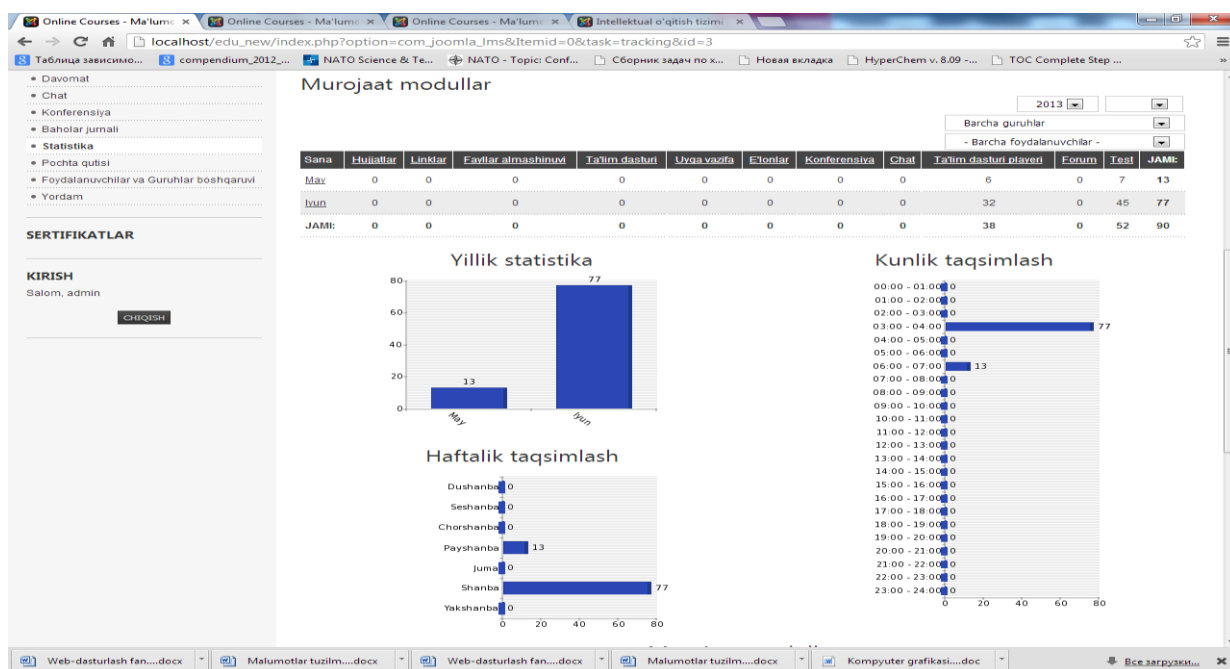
Online Courses - Ma'lumc ×
Online Courses - Ma'lumc ×
Online Courses - Ma'lumc ×
Intellektual o'qitish tizimi ×

localhost/edu_new/index.php?option=com_joomla_lms&Itemid=0&task=tracking&id=3

Таблица зависимо... compendium_2012_... NATO Science & Te... NATO - Topic: Conf... Сборник задач по х... Новая вкладка HyperChem v. 8.09 -... TOC Complete Step ...

• Davomat
• Chat
• Konferensiya
• Baholar jurnali
• Statistika
• Pochta qutisi
• Foydalanuvchilar va Guruhlar boshqaruvi
• Yordam

SERTIFIKATLAR

KIRISH
Salom, admin
CHIQISH

Murojaat modullar

2013
Barcha guruhlar
- Barcha foydalanuvchilar -

| Sana | Hujjatlar | Linklar | Fayllar almashinuvi | Ta'lim dasturi | Uyga vazifa | E'lonlar | Konferensiya | Chat | Ta'lim dasturi playeri | Forum | Test | JAMI: |
|---|---|---|---|---|---|---|---|---|---|---|---|---|
| May | 0 | 0 | 0 | 0 | 0 | 0 | 0 | 0 | 6 | 0 | 7 | 13 |
| Iyun | 0 | 0 | 0 | 0 | 0 | 0 | 0 | 0 | 32 | 0 | 45 | 77 |
| JAMI: | 0 | 0 | 0 | 0 | 0 | 0 | 0 | 0 | 38 | 0 | 52 | 90 |

Yillik statistika
80
60
40
20
0
77
13
May
Iyun

Haftalik taqsimlash
Dushanba 0
Seshanba 0
Chorshanba 0
Payshanba 13
Juma 0
Shanba 77
Yakshanba 0
0 20 40 60 80

Kunlik taqsimlash
00:00 - 01:00 0
01:00 - 02:00 0
02:00 - 03:00 0
03:00 - 04:00 77
04:00 - 05:00 0
05:00 - 06:00 0
06:00 - 07:00 13
07:00 - 08:00 0
08:00 - 09:00 0
09:00 - 10:00 0
10:00 - 11:00 0
11:00 - 12:00 0
12:00 - 13:00 0
13:00 - 14:00 0
14:00 - 15:00 0
15:00 - 16:00 0
16:00 - 17:00 0
17:00 - 18:00 0
18:00 - 19:00 0
19:00 - 20:00 0
20:00 - 21:00 0
21:00 - 22:00 0
22:00 - 23:00 0
23:00 - 24:00 0
0 20 40 60 80

Web-dasturlash fan....docx
Malumotlar tuzilm....docx
Web-dasturlash fan....docx
Malumotlar tuzilm....docx
Kompyuter grafikasi....doc
Все загрузки...